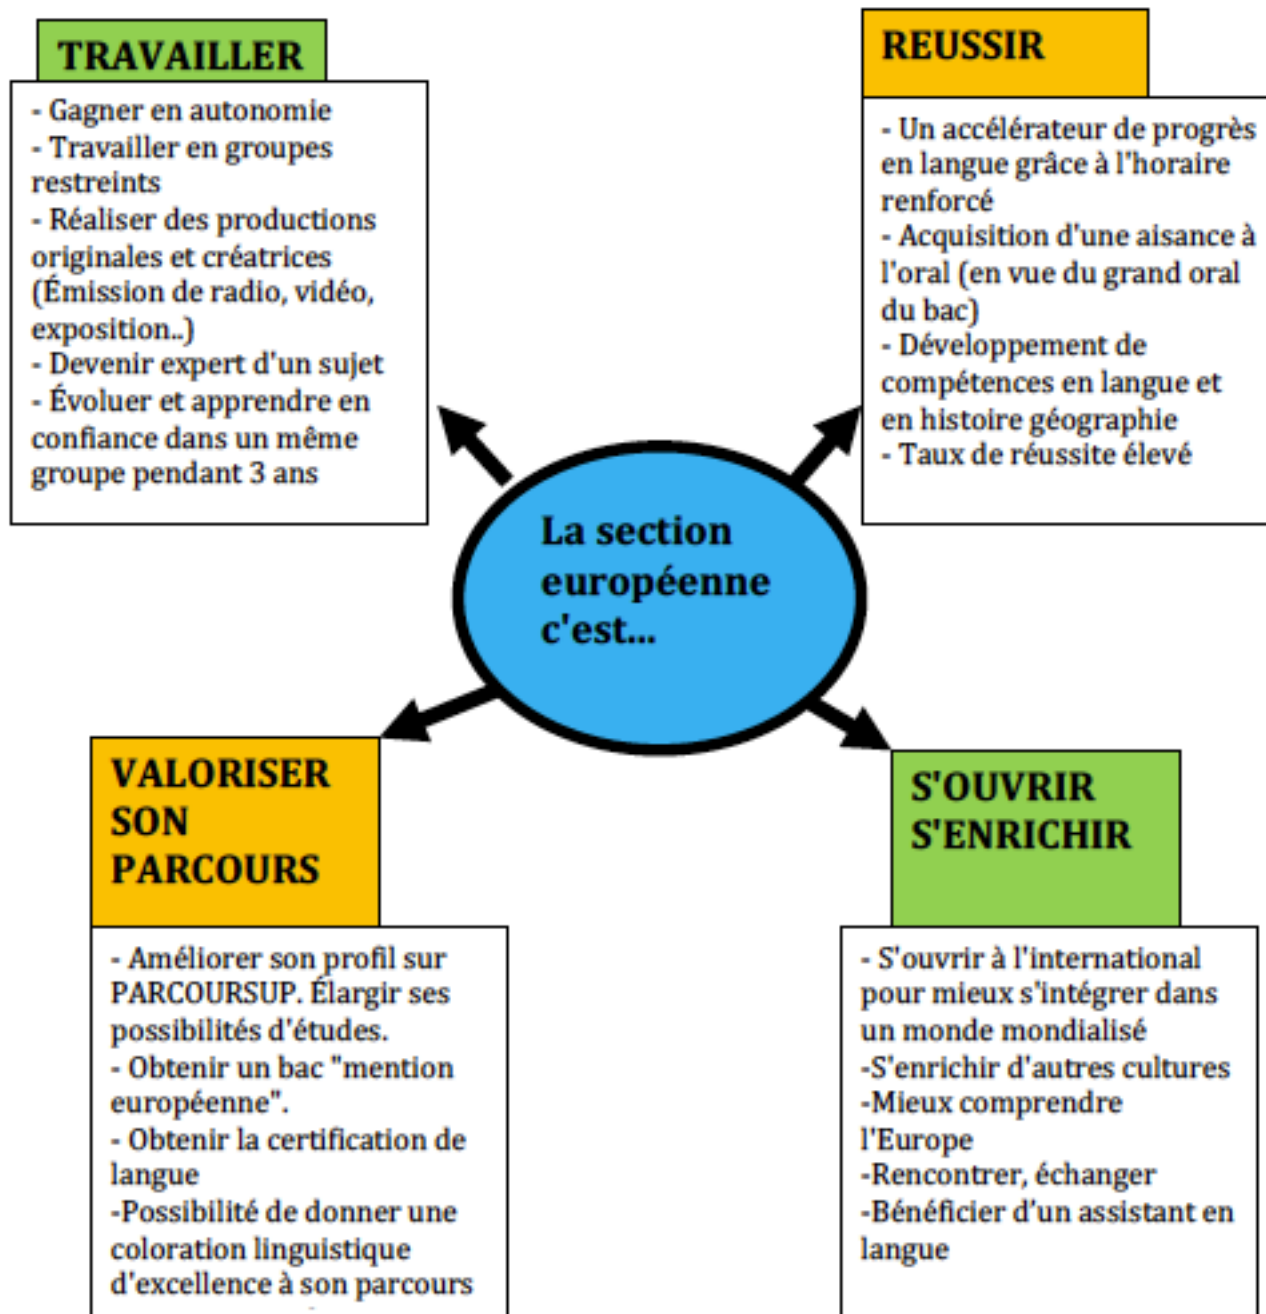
TRAVAILLER

- Gagner en autonomie
- Travailler en groupes restreints
- Réaliser des productions originales et créatrices (Émission de radio, vidéo, exposition..)
- Devenir expert d'un sujet
- Évoluer et apprendre en confiance dans un même groupe pendant 3 ans

REUSSIR

- Un accélérateur de progrès en langue grâce à l'horaire renforcé
- Acquisition d'une aisance à l'oral (en vue du grand oral du bac)
- Développement de compétences en langue et en histoire géographie
- Taux de réussite élevé

La section européenne c'est...

VALORISER SON PARCOURS

- Améliorer son profil sur PARCOURSUP. Élargir ses possibilités d'études.
- Obtenir un bac "mention européenne".
- Obtenir la certification de langue
-Possibilité de donner une coloration linguistique d'excellence à son parcours

S'OUVRIR S'ENRICHIR

- S'ouvrir à l'international pour mieux s'intégrer dans un monde mondialisé
-S'enrichir d'autres cultures
-Mieux comprendre l'Europe
-Rencontrer, échanger
-Bénéficier d'un assistant en langue